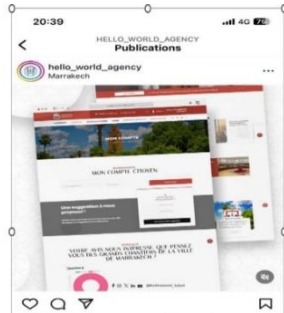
20:39
4G 76

<
HELLO_WORLD_AGENCY
Publications

hello_world_agency
Marrakech
...

MON COMPTE CITOYEN

Une suggestion à nous proposer?

VOTRE AVIS NOUS INTÉRESSE. QUE PENSEZ VOUS DES GRANDS CHANTIERS DE LA VILLE DE MARRAKECH ?